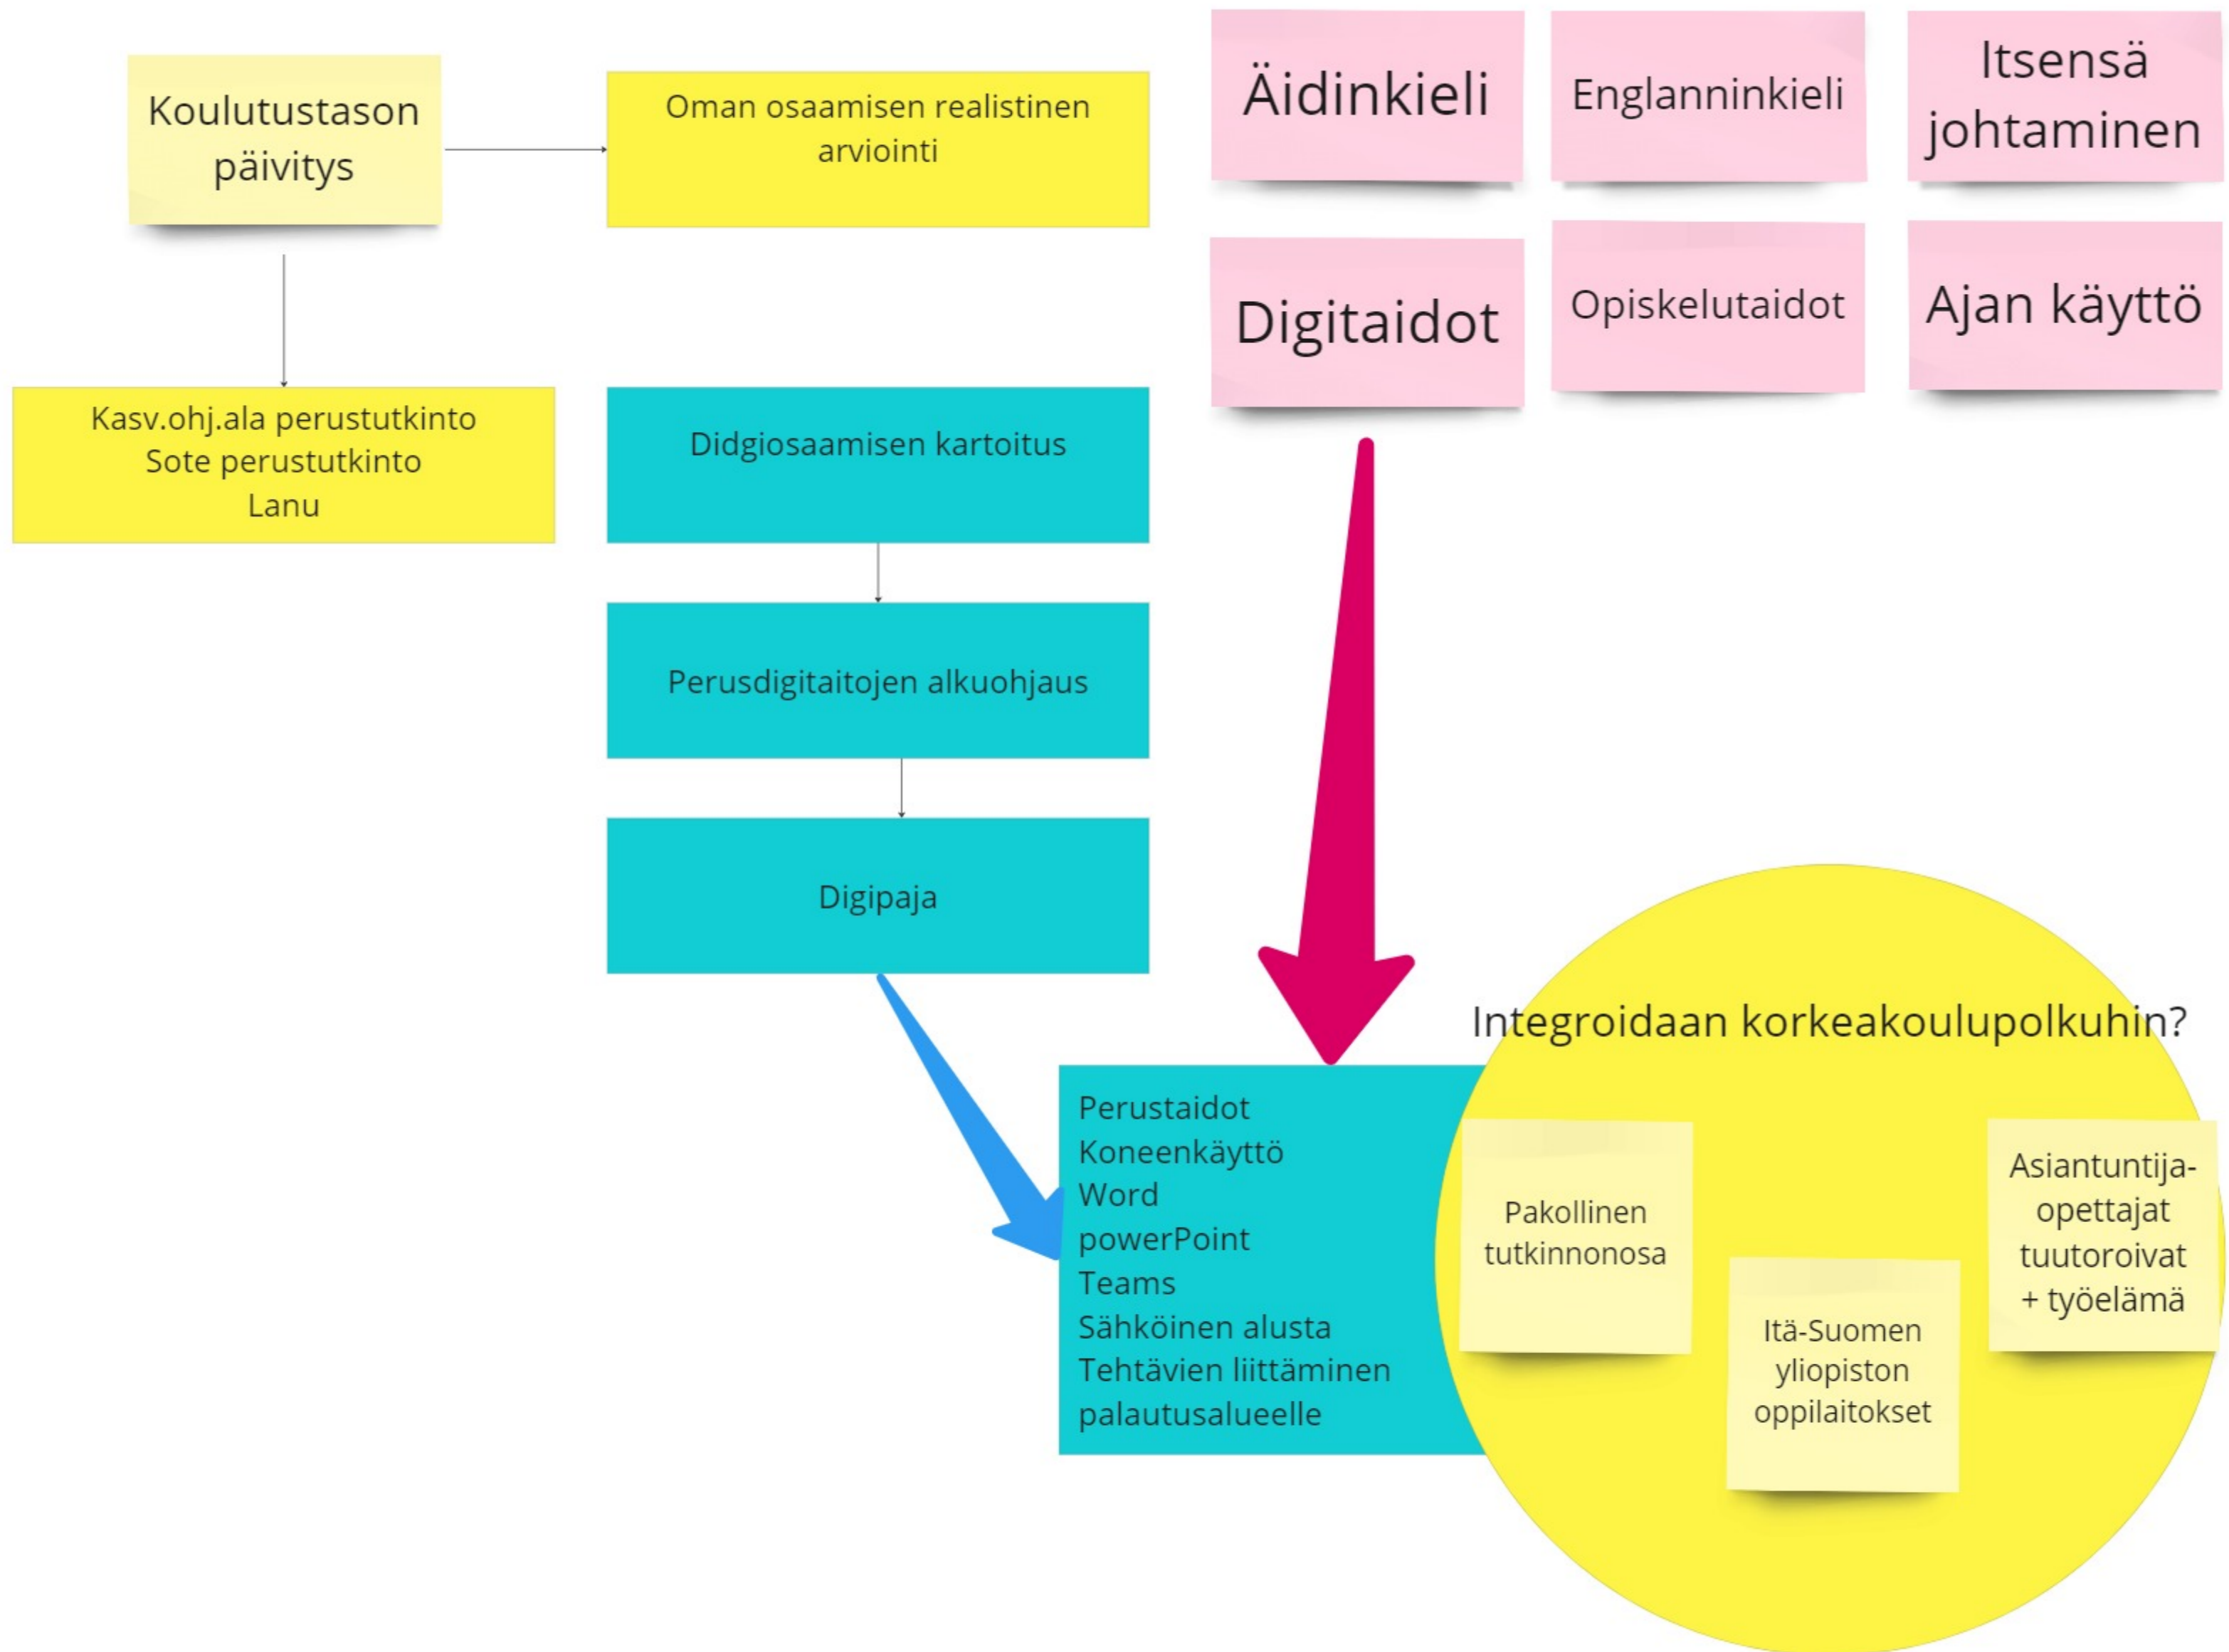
Koulutustason päivitys

Oman osaamisen realistinen arviointi

Äidinkieli

Englanninkieli

Itsensä johtaminen

Digitaidot

Opiskelutaidot

Ajan käyttö

Kasv.ohj.ala perustutkinto
Sote perustutkinto
Lanu

Didgiosaamisen kartoitus

Perusdigitaitojen alkuohjaus

Digipaja

Integroidaan korkeakoulupolkuhin?

Perustaidot
Koneenkäyttö
Word
powerPoint
Teams
Sähköinen alusta
Tehtävien liittäminen palautusalueelle

Pakollinen tutkinnonosa

Itä-Suomen yliopiston oppilaitokset

Asiantuntija-opettajat tuutoroivat + työelämä